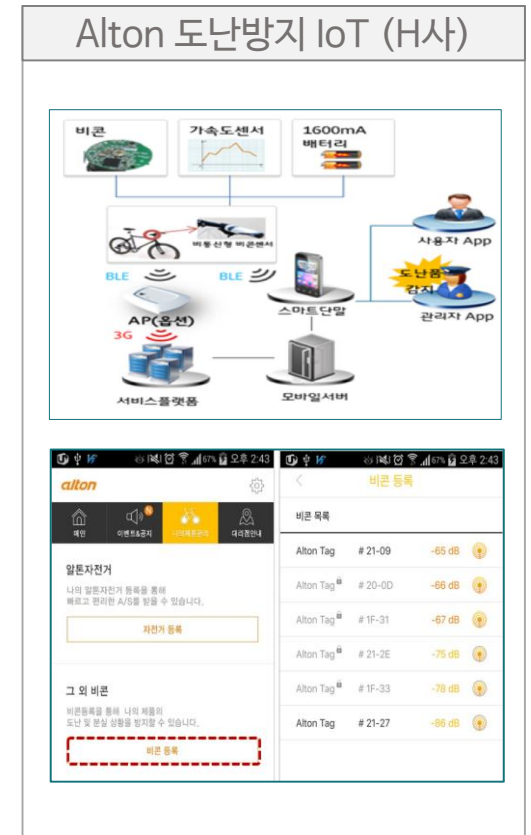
Alton 도난방지 IoT (H사)

비콘

가속도센서

1600mA 배터리

비동신형 비콘센서

BLE

BLE

사용자 App

도난품 감지

관리자 App

AP(옵션)

스마트단말

3G

서비스플랫폼

모바일서버

오후 2:43

alton

메인

이벤트&공지

나의자전거관리

대리점안내

N

알톤자전거

나의 알톤자전거 등록을 통해 빠르고 편리한 A/S를 받을 수 있습니다.

자전거 등록

그 외 비콘

비콘등록을 통해 나의 제품의 도난 및 분실 상황을 방지할 수 있습니다.

비콘 등록

오후 2:43

비콘 등록

비콘 목록

| Alton Tag | # 21-09 | -65 dB |
|---|---|---|
| Alton Tag | # 20-0D | -66 dB |
| Alton Tag | # 1F-31 | -67 dB |
| Alton Tag | # 21-2E | -75 dB |
| Alton Tag | # 1F-33 | -78 dB |
| Alton Tag | # 21-27 | -86 dB |